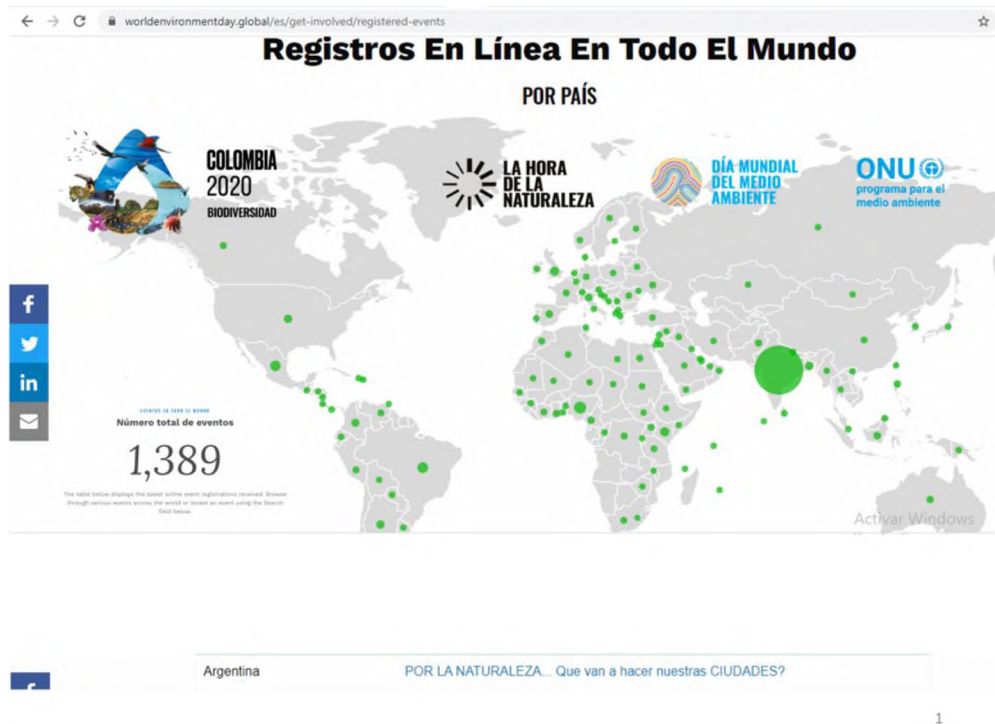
worldenvironmentday.global/es/get-involved/registered-events

Registros En Línea En Todo El Mundo

POR PAÍS

COLOMBIA 2020 BIODIVERSIDAD

LA HORA DE LA NATURALEZA

DÍA MUNDIAL DEL MEDIO AMBIENTE

ONU programa para el medio ambiente

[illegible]
Número total de eventos

1,389

The table below displays the latest online event registrations received. Browse through various events across the world or locate an event using the Search field below.

Activar Windows

Argentina | POR LA NATURALEZA... Que van a hacer nuestras CIUDADES?

1